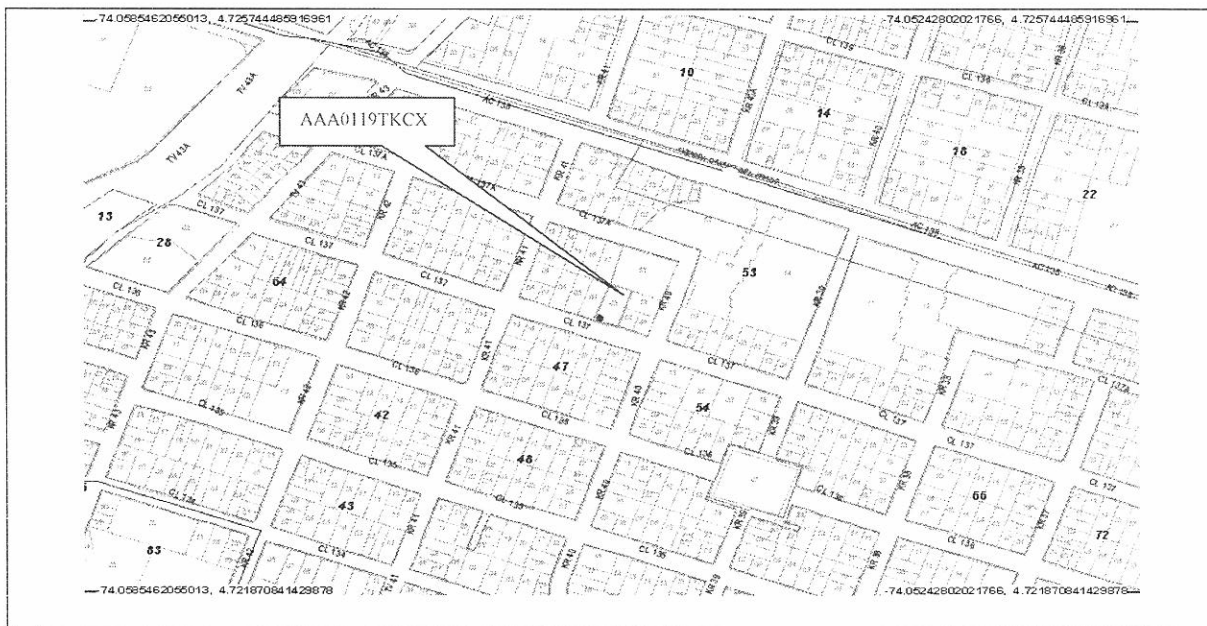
-74.0585462055013, 4.725744485916961
-74.05242802021766, 4.725744485916961

AAA0119TKCX

TV 43A
TV 43A
AC 138
AC 138
AC 138
AC 138
CL 135
CL 136
CL 134
KR 43
KR 41
KR 40
KR 38
10
14
16
22
13
26
64
53
47
54
42
48
66
43
63
72
CL 137A
CL 137A
CL 137
CL 137
CL 137
CL 137
CL 137
CL 137
CL 137
CL 137A
CL 136
CL 136
CL 136
CL 136
CL 136
CL 135
CL 135
CL 135
CL 135
CL 134
CL 134
CL 138
KR 42
KR 42
KR 42
KR 41
KR 41
KR 41
KR 41
KR 40
KR 40
KR 40
KR 43
KR 43
KR 39
KR 39
KR 38
KR 38
KR 37
KR 36
KR 33

-74.0585462055013, 4.721870841429878
-74.05242802021766, 4.721870841429878